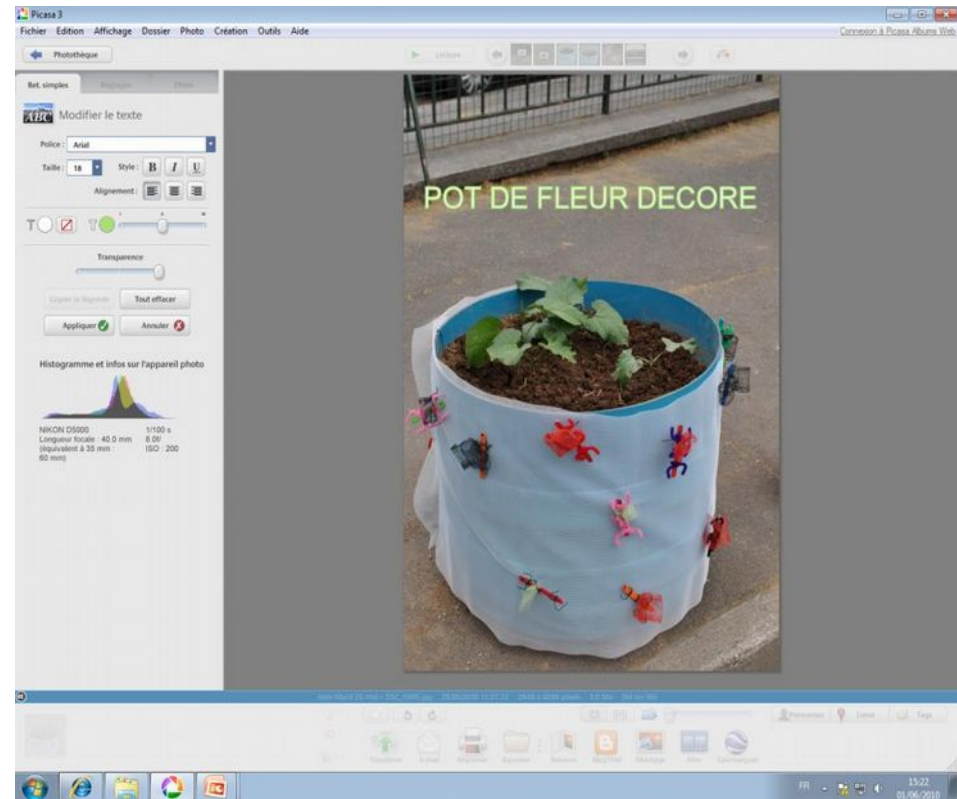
Picasa 3

Fichier Edition Affichage Dossier Photo Création Outils Aide

Connexion à Picasa Albums Web

Photothèque

Lecture

Ret. simples Réglages Effets

ABC Modifier le texte

Police : Arial

Taille : 18 Style : B I U

Alignement :

T T

Transparence

Copier le légende Tout effacer

Appliquer Annuler

Histogramme et infos sur l'appareil photo

NIKON D5000
Longueur focale : 40.0 mm
(équivalent à 35 mm : 60 mm)

1/100 s
8.0f
ISO : 200

POT DE FLEUR DECORE

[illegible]

Personnes Lieux Tags

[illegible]

FR 15:22 01/06/2010